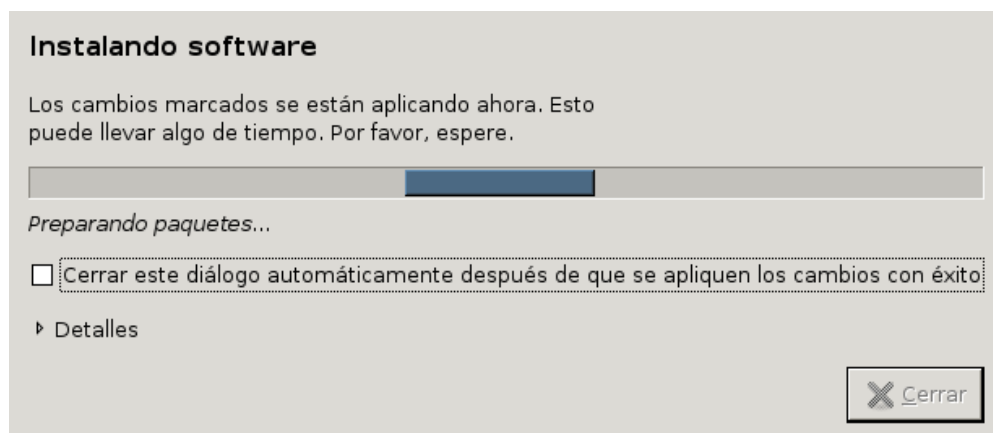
Instalando software

Los cambios marcados se están aplicando ahora. Esto puede llevar algo de tiempo. Por favor, espere.

Preparando paquetes...

Cerrar este diálogo automáticamente después de que se apliquen los cambios con éxito

Detalles

Cerrar